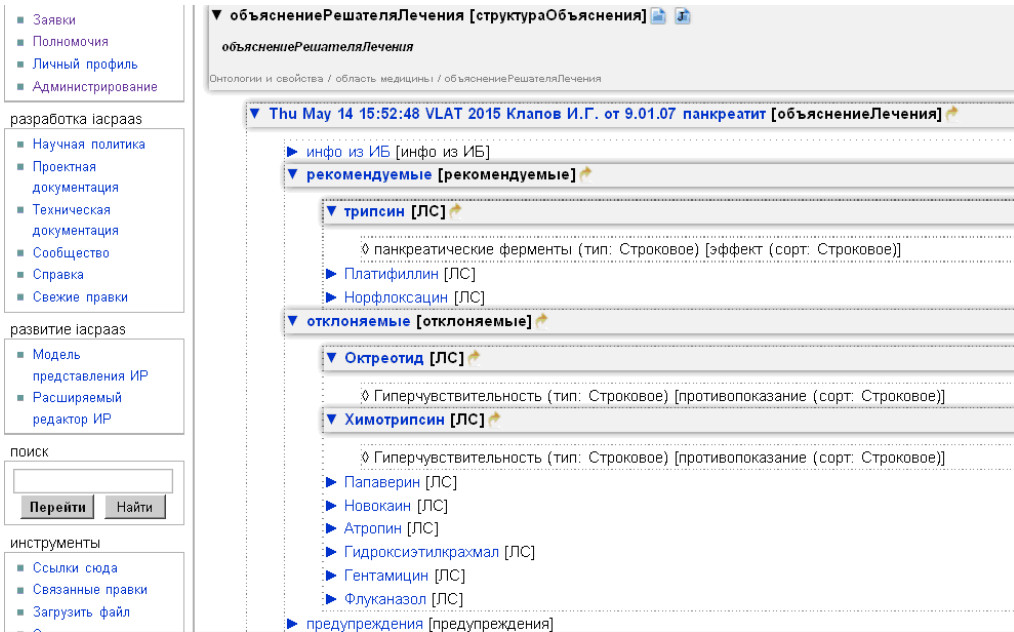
■ Заявки
■ Полномочия
■ Личный профиль
■ Администрирование

разработка iacpaas
■ Научная политика
■ Проектная документация
■ Техническая документация
■ Сообщество
■ Справка
■ Свежие правки

развитие iacpaas
■ Модель представления ИР
■ Расширяемый редактор ИР

поиск
Перейти Найти

инструменты
■ Ссылки сюда
■ Связанные правки
■ Загрузить файл

▼ объяснениеРешателяЛечения [структураОбъяснения]

объяснениеРешателяЛечения

Онтологии и свойства / область медицины / объяснениеРешателяЛечения

▼ Thu May 14 15:52:48 VLAT 2015 Клапов И.Г. от 9.01.07 панкреатит [объяснениеЛечения]

▶ инфо из ИБ [инфо из ИБ]
▼ рекомендуемые [рекомендуемые]
▼ трипсин [ЛС]
◊ панкреатические ферменты (тип: Строковое) [эффект (сорт: Строковое)]
▶ Платифиллин [ЛС]
▶ Норфлоксацин [ЛС]
▼ отклоняемые [отклоняемые]
▼ Октреотид [ЛС]
◊ Гиперчувствительность (тип: Строковое) [противопоказание (сорт: Строковое)]
▼ Химотрипсин [ЛС]
◊ Гиперчувствительность (тип: Строковое) [противопоказание (сорт: Строковое)]
▶ Папаверин [ЛС]
▶ Новокаин [ЛС]
▶ Атропин [ЛС]
▶ Гидроксиэтилкрахмал [ЛС]
▶ Гентамицин [ЛС]
▶ Флуканазол [ЛС]
▶ предупреждения [предупреждения]